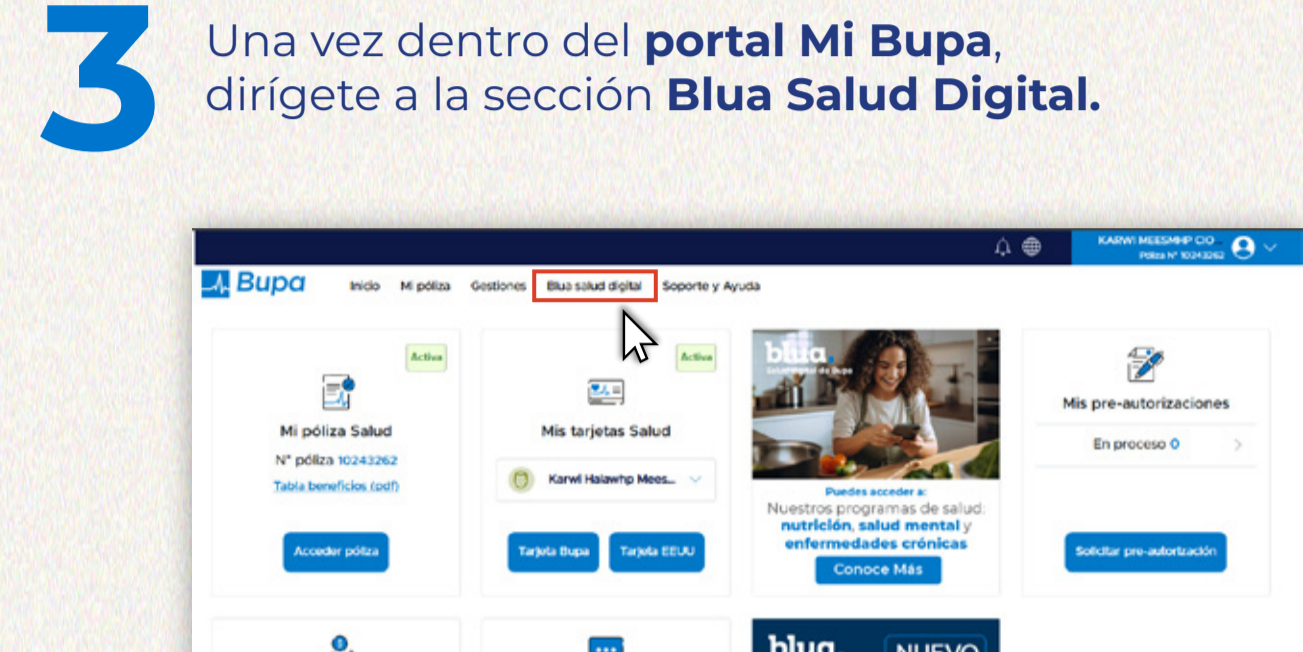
3

Una vez dentro del **portal Mi Bupa**, dirígete a la sección **Blua Salud Digital.**

KARWI MEESMHP CIO
Póliza N° 10243262

Bupa

Inicio Mi póliza Gestiones Blua salud digital Soporte y Ayuda

Activa

Mi póliza Salud

N° póliza 10243262

Tabla beneficios (pdf)

Acceder póliza

Activa

Mis tarjetas Salud

Karwi Halawhp Mees...

Tarjeta Bupa Tarjeta EEUU

blua

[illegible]

Puedes acceder a:

Nuestros programas de salud: nutrición, salud mental y enfermedades crónicas

Conoce Más

Mis pre-autorizaciones

En proceso 0

Solicitar pre-autorización

blua NUEVO